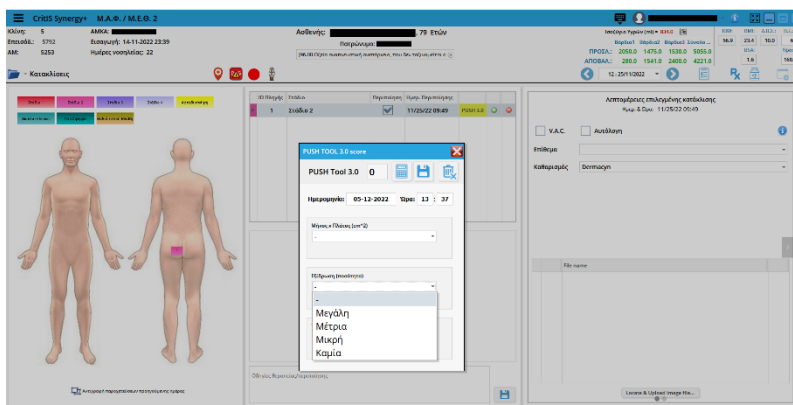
CritIS Synergy+ Μ.Α.Φ. / Μ.Ε.Θ. 2

Κλίνη: 5
Επεισόδ.: 5752
ΑΜ: 5253

ΑΜΚΑ:
Εισαγωγή: 14-11-2022 23:39
Ημέρες νοσηλείας: 22

Ασθενής: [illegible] 79 Ετών
Πατρώνυμο:

Ισοζύγιο Υγρών (ml) = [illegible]
ΠΡΟΣΛ.: 2050.0 1475.0 1530.0 5055.0
ΑΠΟΒΛΑ.: 280.0 1541.0 2400.0 4221.0

12 : 25/11/2022

Κατακλίσεις

Στάδιο 1
Στάδιο 2
Στάδιο 3
Στάδιο 4
Αταξινόμητο

Ανά Αναζ. Ημερ. Περιοχή Στάδιο Ημερ. Καταγραφής
1 Στάδιο 2 11/25/22 09:49 PUSH 3.0

PUSH TOOL 3.0 score
PUSH Tool 3.0 0

Ημερομηνία: 05-12-2022 Ώρα: 13 : 37

Μήκος x Πλάτος (cm^2)
-

Εξίδρωση (ποσότητα)
-
-
Μεγάλη
Μέτρια
Μικρή
Καμία

Λεπτομέρειες επιλεγμένης κατάκλισης
Ημερ. & Ώρα: 11/25/22 09:49

V.A.C.
Αυτόλυση
Επίθεμα
Καθαρισμός Dermacyn

File name

Locate & Upload Image File...

Αντιγραφή παρουσίασης προηγούμενης ημέρας

Οδηγίες θεραπείας/παρατηρήσεις